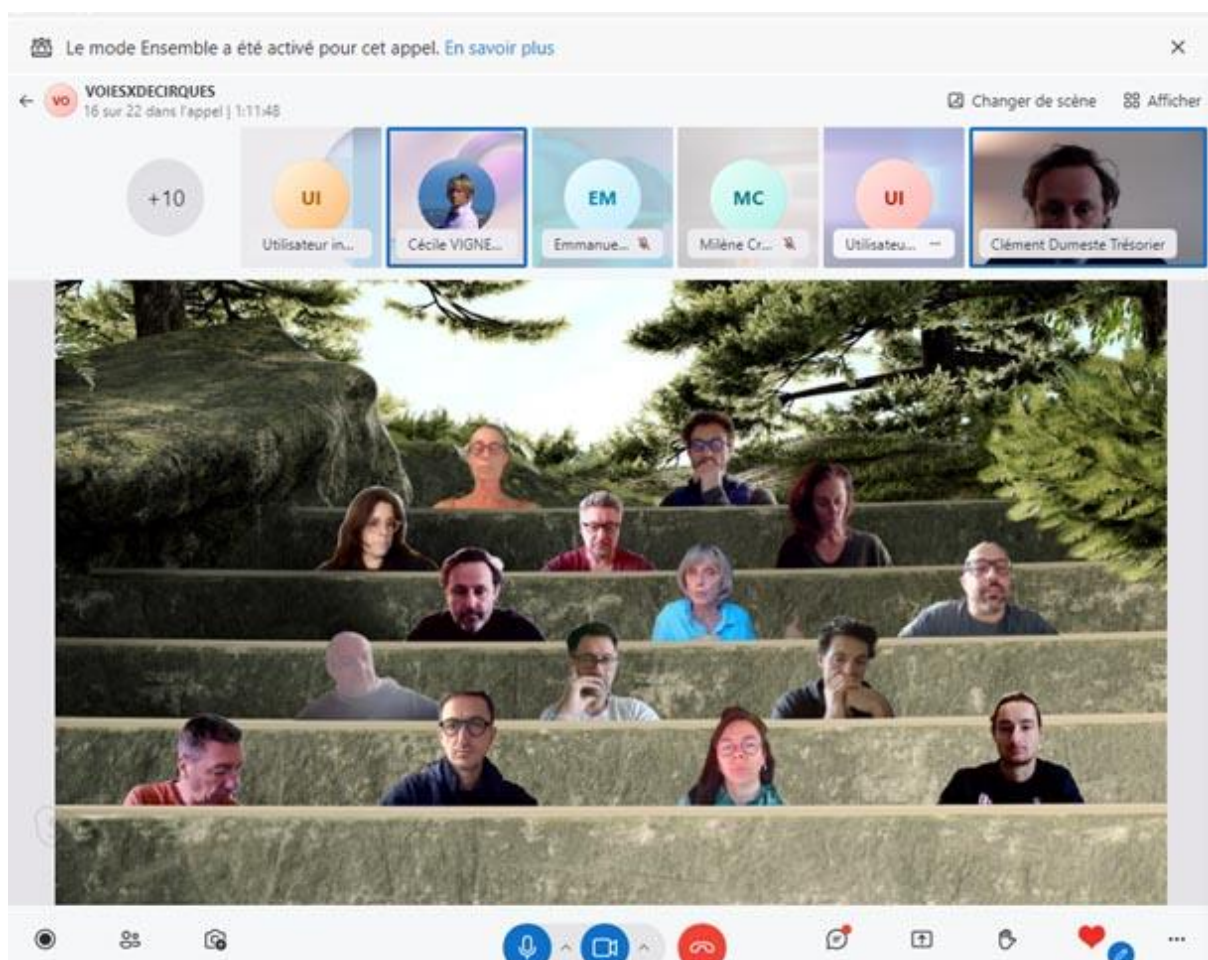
Le mode Ensemble a été activé pour cet appel. En savoir plus

×

VO VOIESXDECIRQUES
16 sur 22 dans l'appel | 1:11:48

Changer de scène
Afficher

+10

UI
Utilisateur in...

Cécile VIGNE...

EM
Emmanue...

MC
Milène Cr...

UI
Utilisateu...

Clément Dumeste Trésorier

...